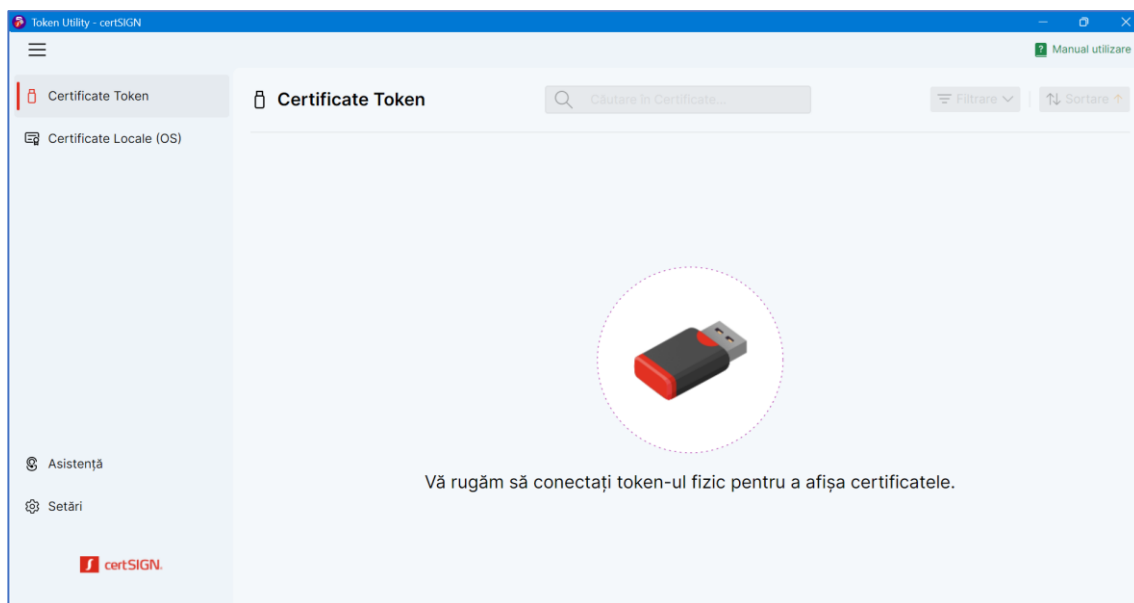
Token Utility - certSIGN

Manual utilizare

Certificate Token

Certificate Locale (OS)

Certificate Token

Căutare în Certificate...

Filtrare

Sortare

Vă rugăm să conectați token-ul fizic pentru a afișa certificatele.

Asistență

Setări

certSIGN.